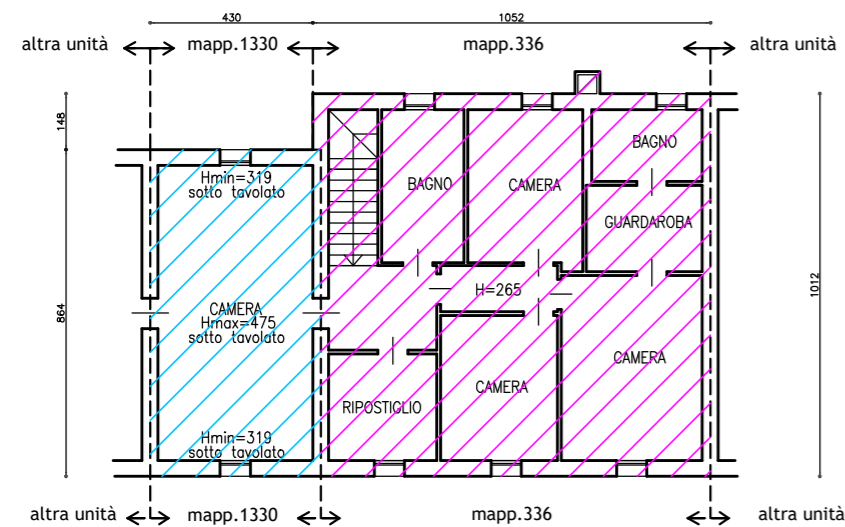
430

1052

altra unità

mapp.1330

mapp.336

altra unità

148

864

Hmin=319
sotto tavolato

CAMERA
Hmax=475
sotto tavolato

Hmin=319
sotto tavolato

BAGNO

CAMERA

BAGNO

GUARDAROBA

H=265

RIPOSTIGLIO

CAMERA

CAMERA

1012

altra unità

mapp.1330

mapp.336

altra unità